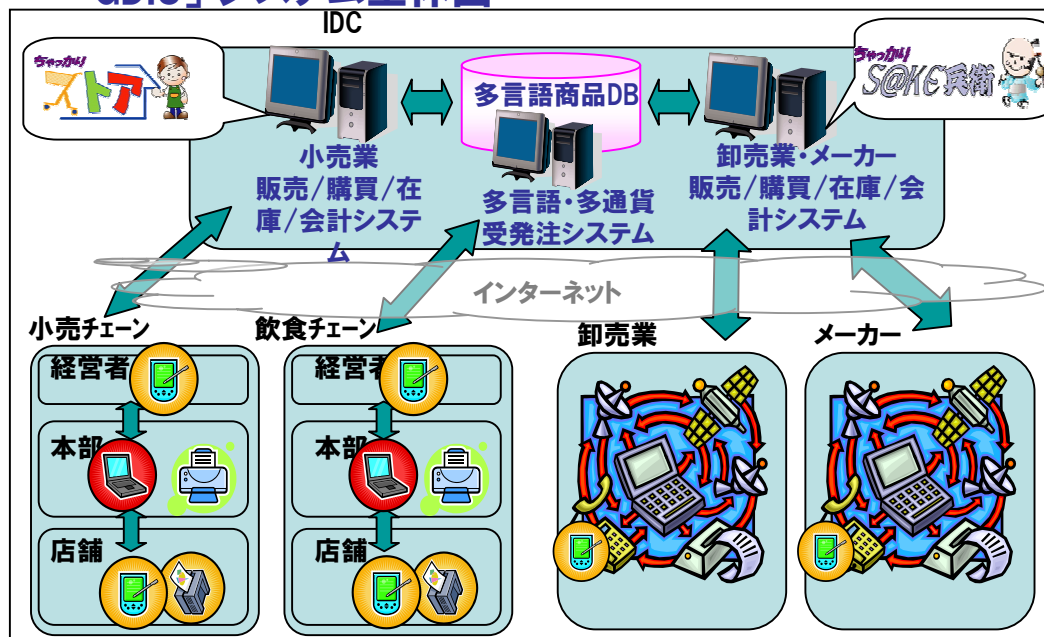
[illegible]

IDC

ちゃっかり ストア

多言語商品DB

ちゃっかり S@KE兵衛

小売業
販売/購買/在庫/会計システム

多言語・多通貨
受発注システム

卸売業・メーカー
販売/購買/在庫/会計システム

インターネット

小売チェーン

飲食チェーン

卸売業

メーカー

経営者

本部

店舗

経営者

本部

店舗